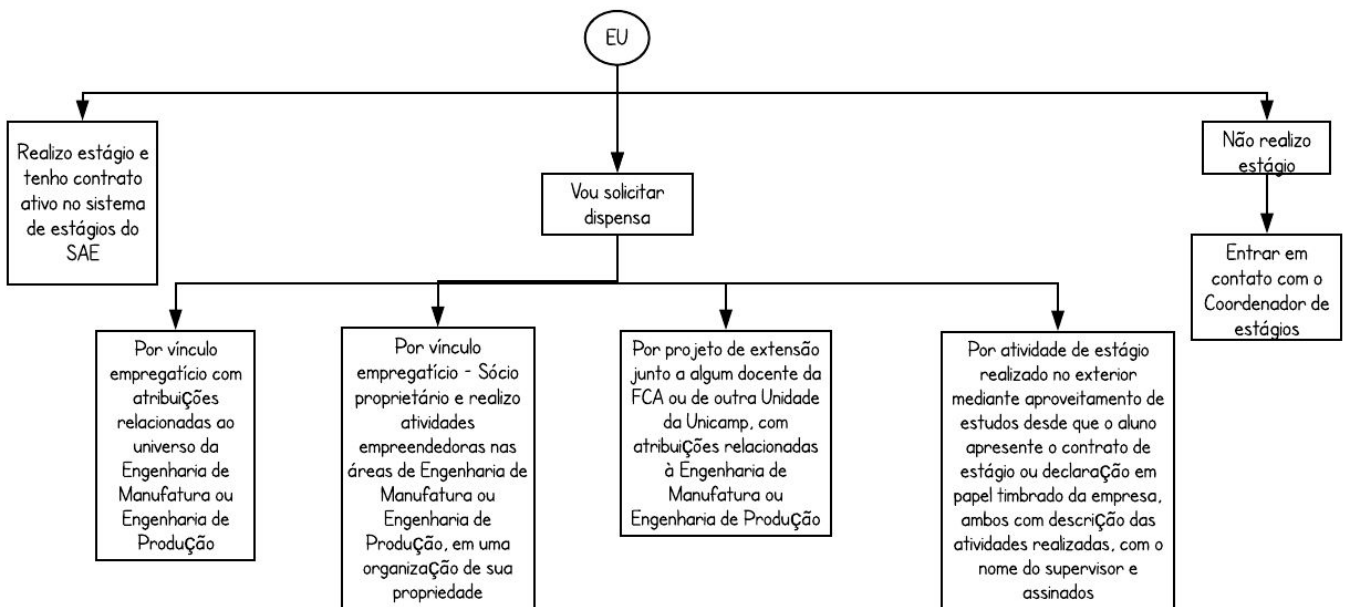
EU

Realizo estágio e tenho contrato ativo no sistema de estágios do SAE

Vou solicitar dispensa

Não realizo estágio

Entrar em contato com o Coordenador de estágios

Por vínculo empregatício com atribuições relacionadas ao universo da Engenharia de Manufatura ou Engenharia de Produção

Por vínculo empregatício - Sócio proprietário e realizo atividades empreendedoras nas áreas de Engenharia de Manufatura ou Engenharia de Produção, em uma organização de sua propriedade

Por projeto de extensão junto a algum docente da FCA ou de outra Unidade da Unicamp, com atribuições relacionadas à Engenharia de Manufatura ou Engenharia de Produção

Por atividade de estágio realizado no exterior mediante aproveitamento de estudos desde que o aluno apresente o contrato de estágio ou declaração em papel timbrado da empresa, ambos com descrição das atividades realizadas, com o nome do supervisor e assinados